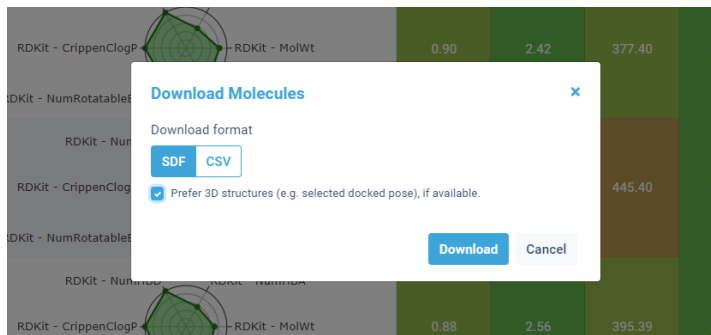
RDKit - CrippenClogP
RDKit - MolWt
0.90
2.42
377.40
RDKit - NumRotatableB

Download Molecules
×

Download format

SDF
CSV

Prefer 3D structures (e.g. selected docked pose), if available.

Download
Cancel

RDKit - Num
RDKit - CrippenClog
445.40
RDKit - NumRotatableB
RDKit - NumHBD
NumHBA
RDKit - CrippenClogP
RDKit - MolWt
0.88
2.56
395.39